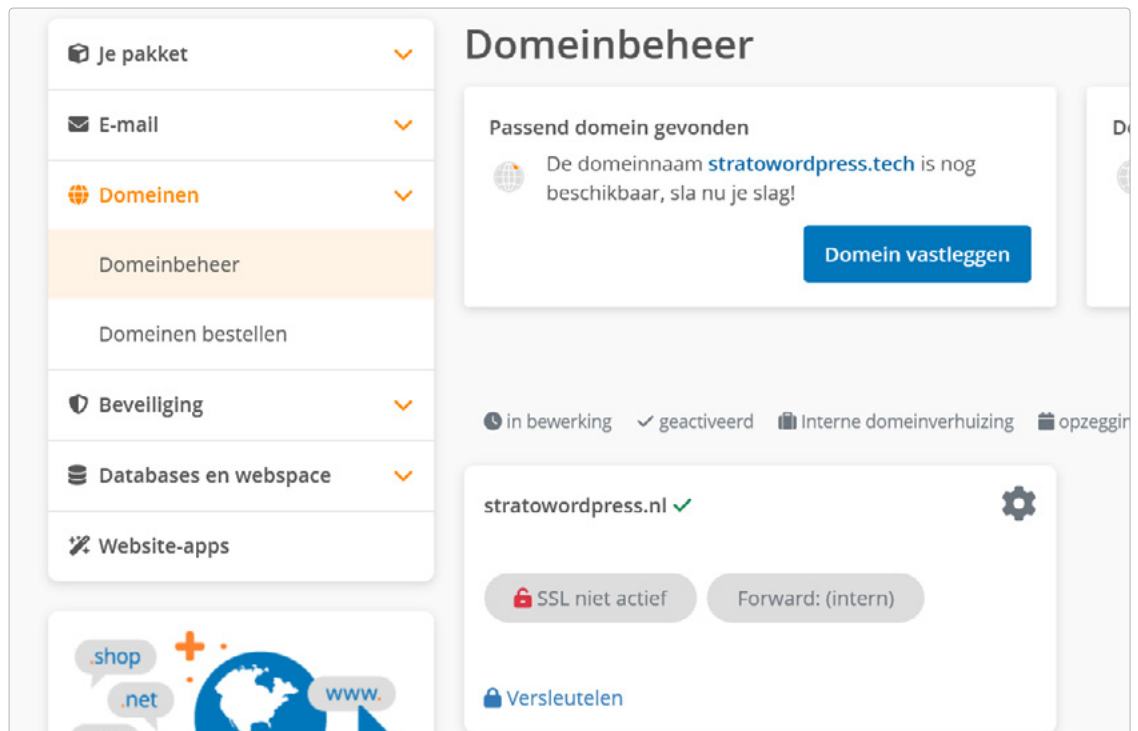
Je pakket

E-mail

Domeinen

Domeinbeheer

Domeinen bestellen

Beveiliging

Databases en webspace

Website-apps

.shop

.net

www.

Domeinbeheer

Passend domein gevonden

De domeinnaam stratowordpress.tech is nog beschikbaar, sla nu je slag!

Domein vastleggen

De

in bewerking ✓ geactiveerd Interne domeinverhuizing opzeggin

stratowordpress.nl ✓

SSL niet actief

Forward: (intern)

Versleutelen